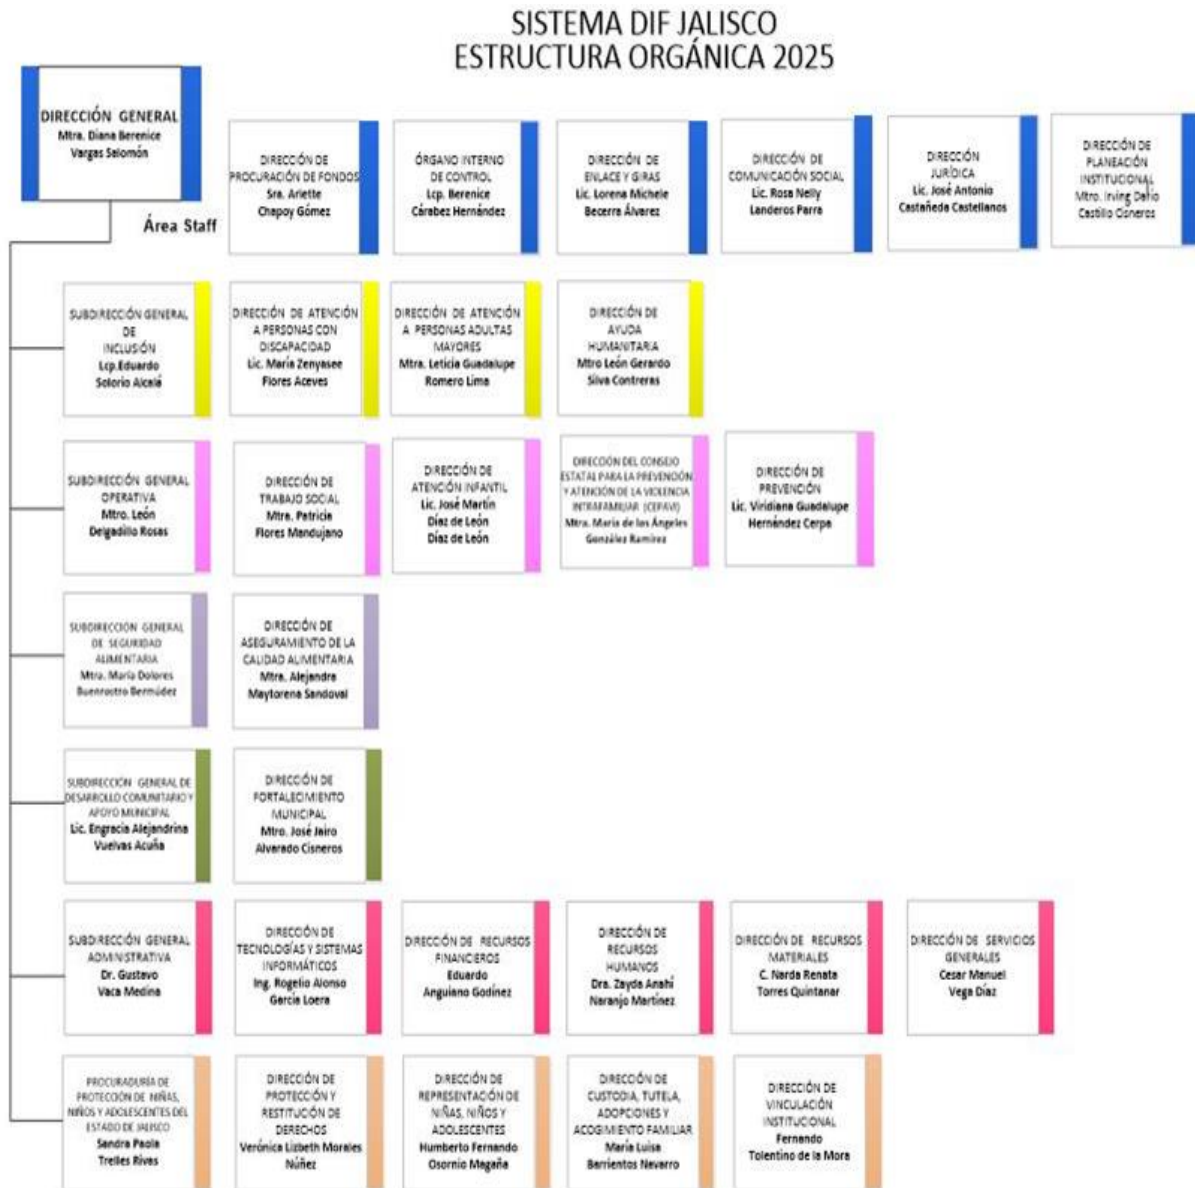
SISTEMA DIF JALISCO
ESTRUCTURA ORGÁNICA 2025

DIRECCIÓN GENERAL
Mtra. Diana Berenice Vargas Salomón

Área Staff

DIRECCIÓN DE PROCURACIÓN DE FONDOS
Sra. Ariette Chapoy Gómez

ÓRGANO INTERNO DE CONTROL
Lcp. Berenice Cárabez Hernández

DIRECCIÓN DE ENLACE Y GIRAS
Lic. Lorena Michele Becerra Álvarez

DIRECCIÓN DE COMUNICACIÓN SOCIAL
Lic. Rosa Nelly Landeros Parra

DIRECCIÓN JURÍDICA
Lic. José Antonio Castañeda Castellanos

DIRECCIÓN DE PLANEACIÓN INSTITUCIONAL
Mtro. Irving Dalio Castillo Cisneros

SUBDIRECCIÓN GENERAL DE INCLUSIÓN
Lcp.Eduardo Solorio Alcalá

DIRECCIÓN DE ATENCIÓN A PERSONAS CON DISCAPACIDAD
Lic. María Zenyasee Flores Aceves

DIRECCIÓN DE ATENCIÓN A PERSONAS ADULTAS MAYORES
Mtra. Leticia Guadalupe Romero Lima

DIRECCIÓN DE AYUDA HUMANITARIA
Mtro León Gerardo Silva Contreras

SUBDIRECCIÓN GENERAL OPERATIVA
Mtro. León Delgadillo Rosas

DIRECCIÓN DE TRABAJO SOCIAL
Mtra. Patricia Flores Mandujano

DIRECCIÓN DE ATENCIÓN INFANTIL
Lic. José Martín Díaz de León Díaz de León

DIRECCIÓN DEL CONSEJO ESTATAL PARA LA PREVENCIÓN Y ATENCIÓN DE LA VIOLENCIA INTRAFAMILIAR (CEPAVI)
Mtra. María de los Ángeles González Ramírez

DIRECCIÓN DE PREVENCIÓN
Lic. Viridiana Guadalupe Hernández Cerpa

SUBDIRECCIÓN GENERAL DE SEGURIDAD ALIMENTARIA
Mtra. María Dolores Buenrostro Bermúdez

DIRECCIÓN DE ASEGURAMIENTO DE LA CALIDAD ALIMENTARIA
Mtra. Alejandra Maytorena Sandoval

SUBDIRECCIÓN GENERAL DE DESARROLLO COMUNITARIO Y APOYO MUNICIPAL
Lic. Engracia Alejandrina Vuelvas Acuña

DIRECCIÓN DE FORTALECIMIENTO MUNICIPAL
Mtro. José Jairo Alvarado Cisneros

SUBDIRECCIÓN GENERAL ADMINISTRATIVA
Dr. Gustavo Vaca Medina

DIRECCIÓN DE TECNOLOGÍAS Y SISTEMAS INFORMÁTICOS
Ing. Rogelio Alonso García Loera

DIRECCIÓN DE RECURSOS FINANCIEROS
Eduardo Anguiano Godínez

DIRECCIÓN DE RECURSOS HUMANOS
Dra. Zayda Anahí Naranjo Martínez

DIRECCIÓN DE RECURSOS MATERIALES
C. Narda Renata Torres Quintanar

DIRECCIÓN DE SERVICIOS GENERALES
Cesar Manuel Vega Díaz

PROCURADURÍA DE PROTECCIÓN DE NIÑAS, NIÑOS Y ADOLESCENTES DEL ESTADO DE JALISCO
Sandra Paola Trelles Rivas

DIRECCIÓN DE PROTECCIÓN Y RESTITUCIÓN DE DERECHOS
Verónica Lizbeth Morales Núñez

DIRECCIÓN DE REPRESENTACIÓN DE NIÑAS, NIÑOS Y ADOLESCENTES
Humberto Fernando Osornio Magaña

DIRECCIÓN DE CUSTODIA, TUTELA, ADOPCIONES Y ACOGIMIENTO FAMILIAR
María Luisa Barrientos Navarro

DIRECCIÓN DE VINCULACIÓN INSTITUCIONAL
Fernando Tolentino de la Mora